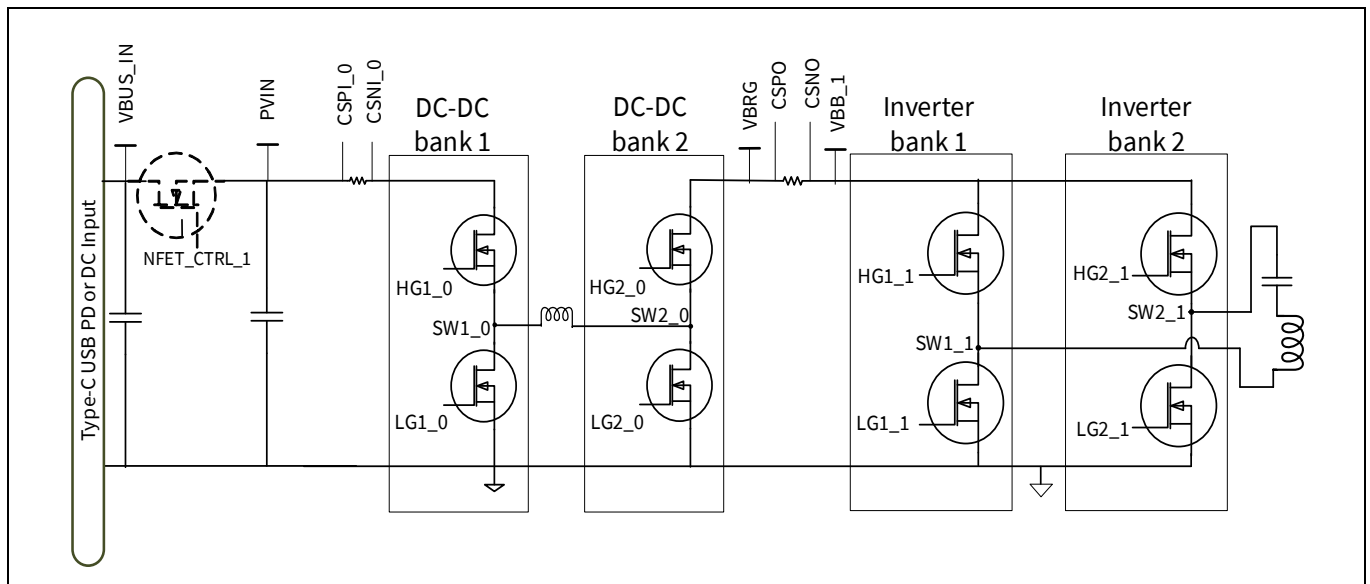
Type-C USB PD or DC Input

VBUS_IN

NFET_CTRL_1

PVIN

CSPI_0

CSNI_0

DC-DC bank 1

HG1_0

SW1_0

LG1_0

DC-DC bank 2

HG2_0

SW2_0

LG2_0

VBRG

CSPO

CSNO

VBB_1

Inverter bank 1

HG1_1

SW1_1

LG1_1

Inverter bank 2

HG2_1

SW2_1

LG2_1